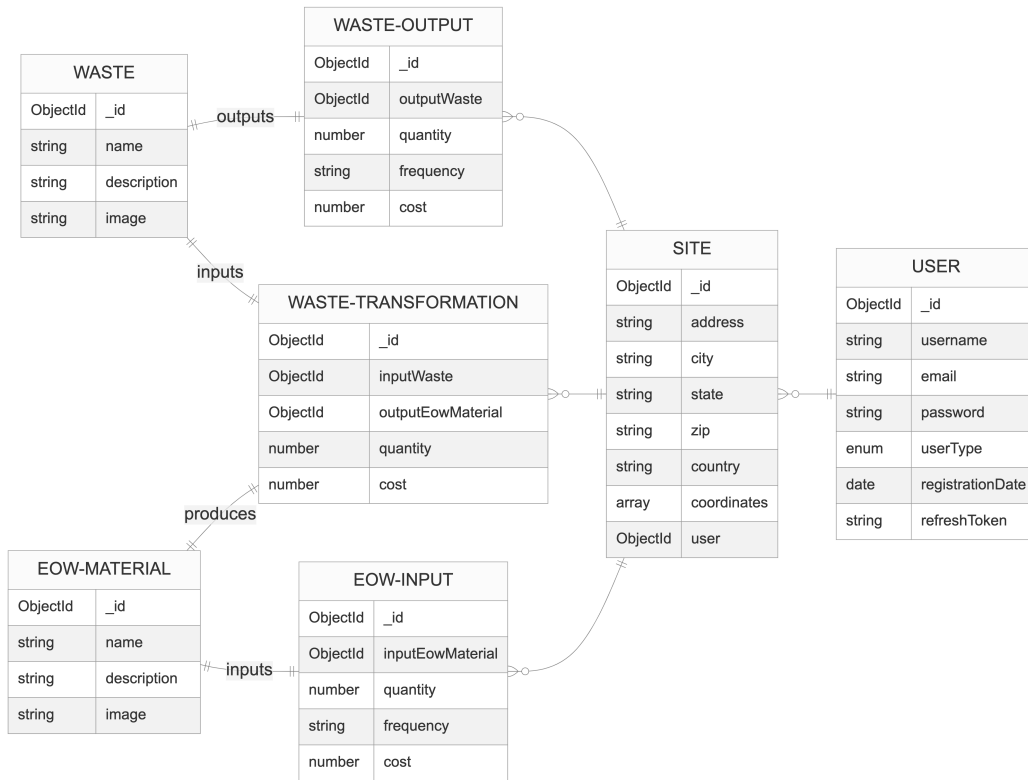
WASTE-OUTPUT

| ObjectId | _id |
|---|---|
| ObjectId | outputWaste |
| number | quantity |
| string | frequency |
| number | cost |

WASTE

| ObjectId | _id |
|---|---|
| string | name |
| string | description |
| string | image |

outputs

inputs

SITE

| ObjectId | _id |
|---|---|
| string | address |
| string | city |
| string | state |
| string | zip |
| string | country |
| array | coordinates |
| ObjectId | user |

USER

| ObjectId | _id |
|---|---|
| string | username |
| string | email |
| string | password |
| enum | userType |
| date | registrationDate |
| string | refreshToken |

WASTE-TRANSFORMATION

| ObjectId | _id |
|---|---|
| ObjectId | inputWaste |
| ObjectId | outputEowMaterial |
| number | quantity |
| number | cost |

produces

EOW-MATERIAL

| ObjectId | _id |
|---|---|
| string | name |
| string | description |
| string | image |

inputs

EOW-INPUT

| ObjectId | _id |
|---|---|
| ObjectId | inputEowMaterial |
| number | quantity |
| string | frequency |
| number | cost |